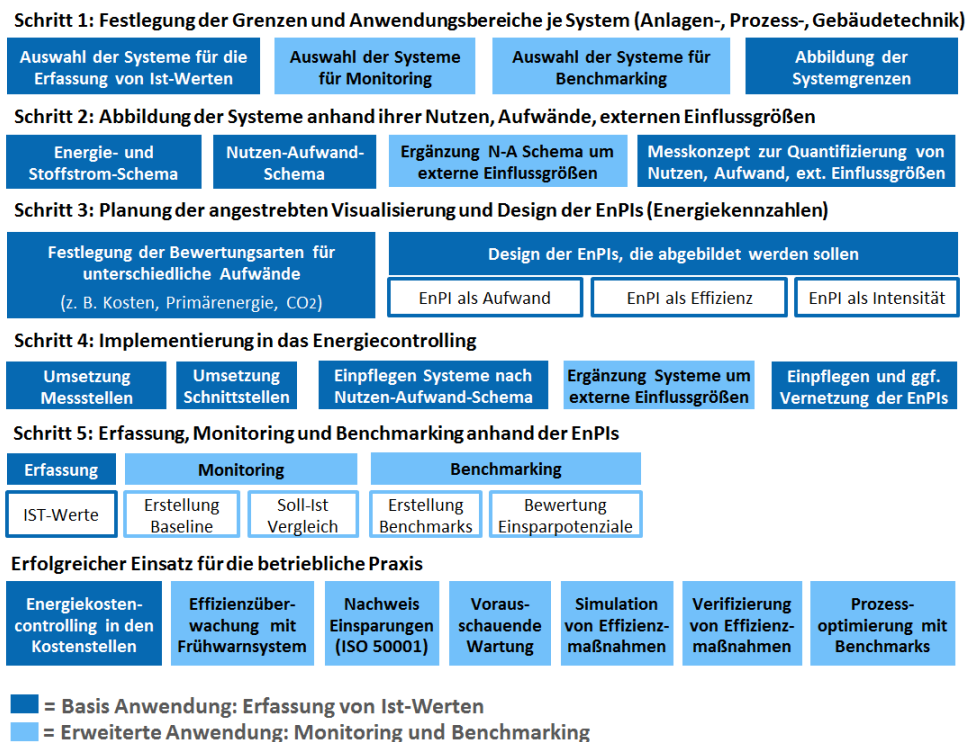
Schritt 1: Festlegung der Grenzen und Anwendungsbereiche je System (Anlagen-, Prozess-, Gebäudetechnik)

Auswahl der Systeme für die Erfassung von Ist-Werten

Auswahl der Systeme für Monitoring

Auswahl der Systeme für Benchmarking

Abbildung der Systemgrenzen

Schritt 2: Abbildung der Systeme anhand ihrer Nutzen, Aufwände, externen Einflussgrößen

Energie- und Stoffstrom-Schema

Nutzen-Aufwand-Schema

Ergänzung N-A Schema um externe Einflussgrößen

Messkonzept zur Quantifizierung von Nutzen, Aufwand, ext. Einflussgrößen

Schritt 3: Planung der angestrebten Visualisierung und Design der EnPIs (Energiekennzahlen)

Festlegung der Bewertungsarten für unterschiedliche Aufwände

(z. B. Kosten, Primärenergie, $CO_2$)

Design der EnPIs, die abgebildet werden sollen

EnPI als Aufwand

EnPI als Effizienz

EnPI als Intensität

Schritt 4: Implementierung in das Energiecontrolling

Umsetzung Messstellen

Umsetzung Schnittstellen

Einpflegen Systeme nach Nutzen-Aufwand-Schema

Ergänzung Systeme um externe Einflussgrößen

Einpflegen und ggf. Vernetzung der EnPIs

Schritt 5: Erfassung, Monitoring und Benchmarking anhand der EnPIs

Erfassung

Monitoring

Benchmarking

IST-Werte

Erstellung Baseline

Soll-Ist Vergleich

Erstellung Benchmarks

Bewertung Einsparpotenziale

Erfolgreicher Einsatz für die betriebliche Praxis

Energiekostencontrolling in den Kostenstellen

Effizienzüberwachung mit Frühwarnsystem

Nachweis Einsparungen (ISO 50001)

Vorausschauende Wartung

Simulation von Effizienzmaßnahmen

Verifizierung von Effizienzmaßnahmen

Prozessoptimierung mit Benchmarks

= Basis Anwendung: Erfassung von Ist-Werten

= Erweiterte Anwendung: Monitoring und Benchmarking